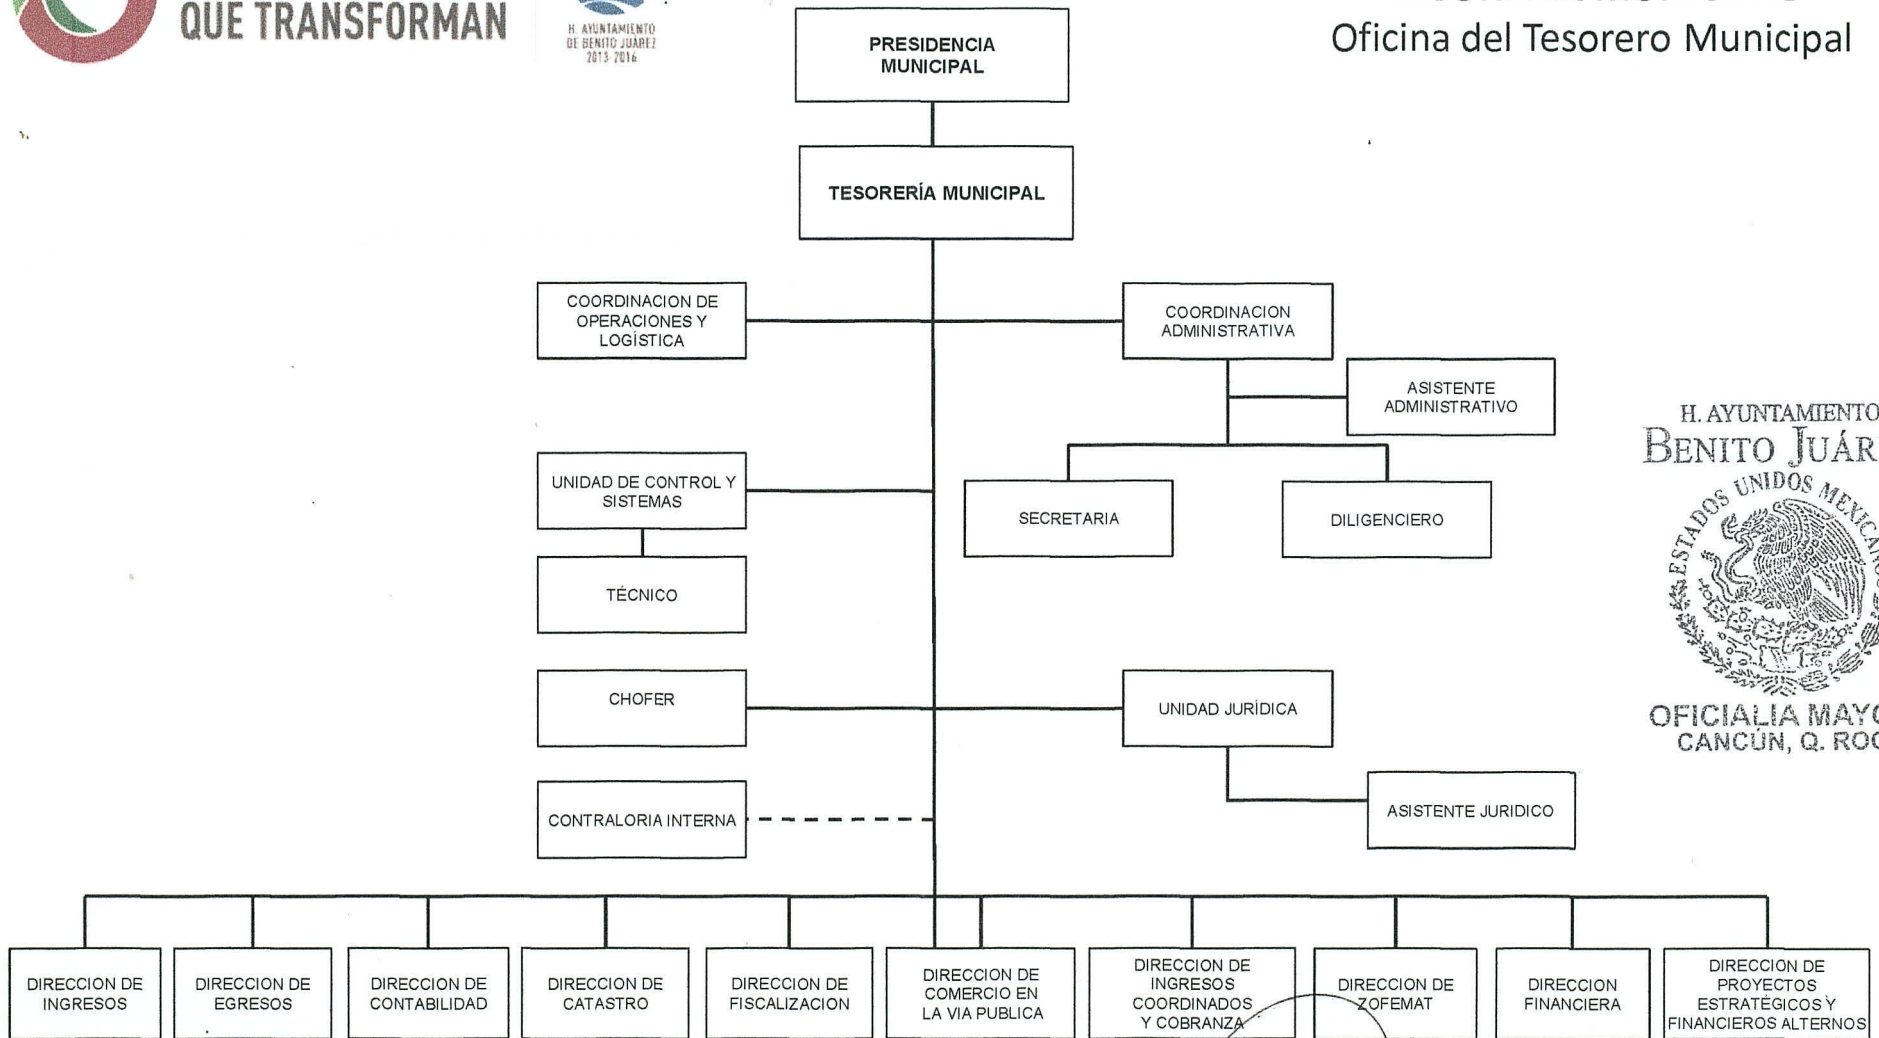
QUE TRANSFORMAN

H. AYUNTAMIENTO DE BENITO JUÁREZ 2013-2016

Oficina del Tesorero Municipal

PRESIDENCIA MUNICIPAL

TESORERÍA MUNICIPAL

COORDINACION DE OPERACIONES Y LOGÍSTICA

COORDINACION ADMINISTRATIVA

ASISTENTE ADMINISTRATIVO

UNIDAD DE CONTROL Y SISTEMAS

SECRETARIA

DILIGENCIERO

TÉCNICO

CHOFER

UNIDAD JURÍDICA

CONTRALORIA INTERNA

ASISTENTE JURIDICO

H. AYUNTAMIENTO BENITO JUÁR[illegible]
ESTADOS UNIDOS MEXICANOS
OFICIALIA MAY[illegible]
CANCÚN, Q. RO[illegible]

DIRECCION DE INGRESOS

DIRECCION DE EGRESOS

DIRECCION DE CONTABILIDAD

DIRECCION DE CATASTRO

DIRECCION DE FISCALIZACION

DIRECCION DE COMERCIO EN LA VIA PUBLICA

DIRECCION DE INGRESOS COORDINADOS Y COBRANZA

DIRECCION DE ZOFEMAT

DIRECCION FINANCIERA

DIRECCION DE PROYECTOS ESTRATÉGICOS Y FINANCIEROS ALTERNOS